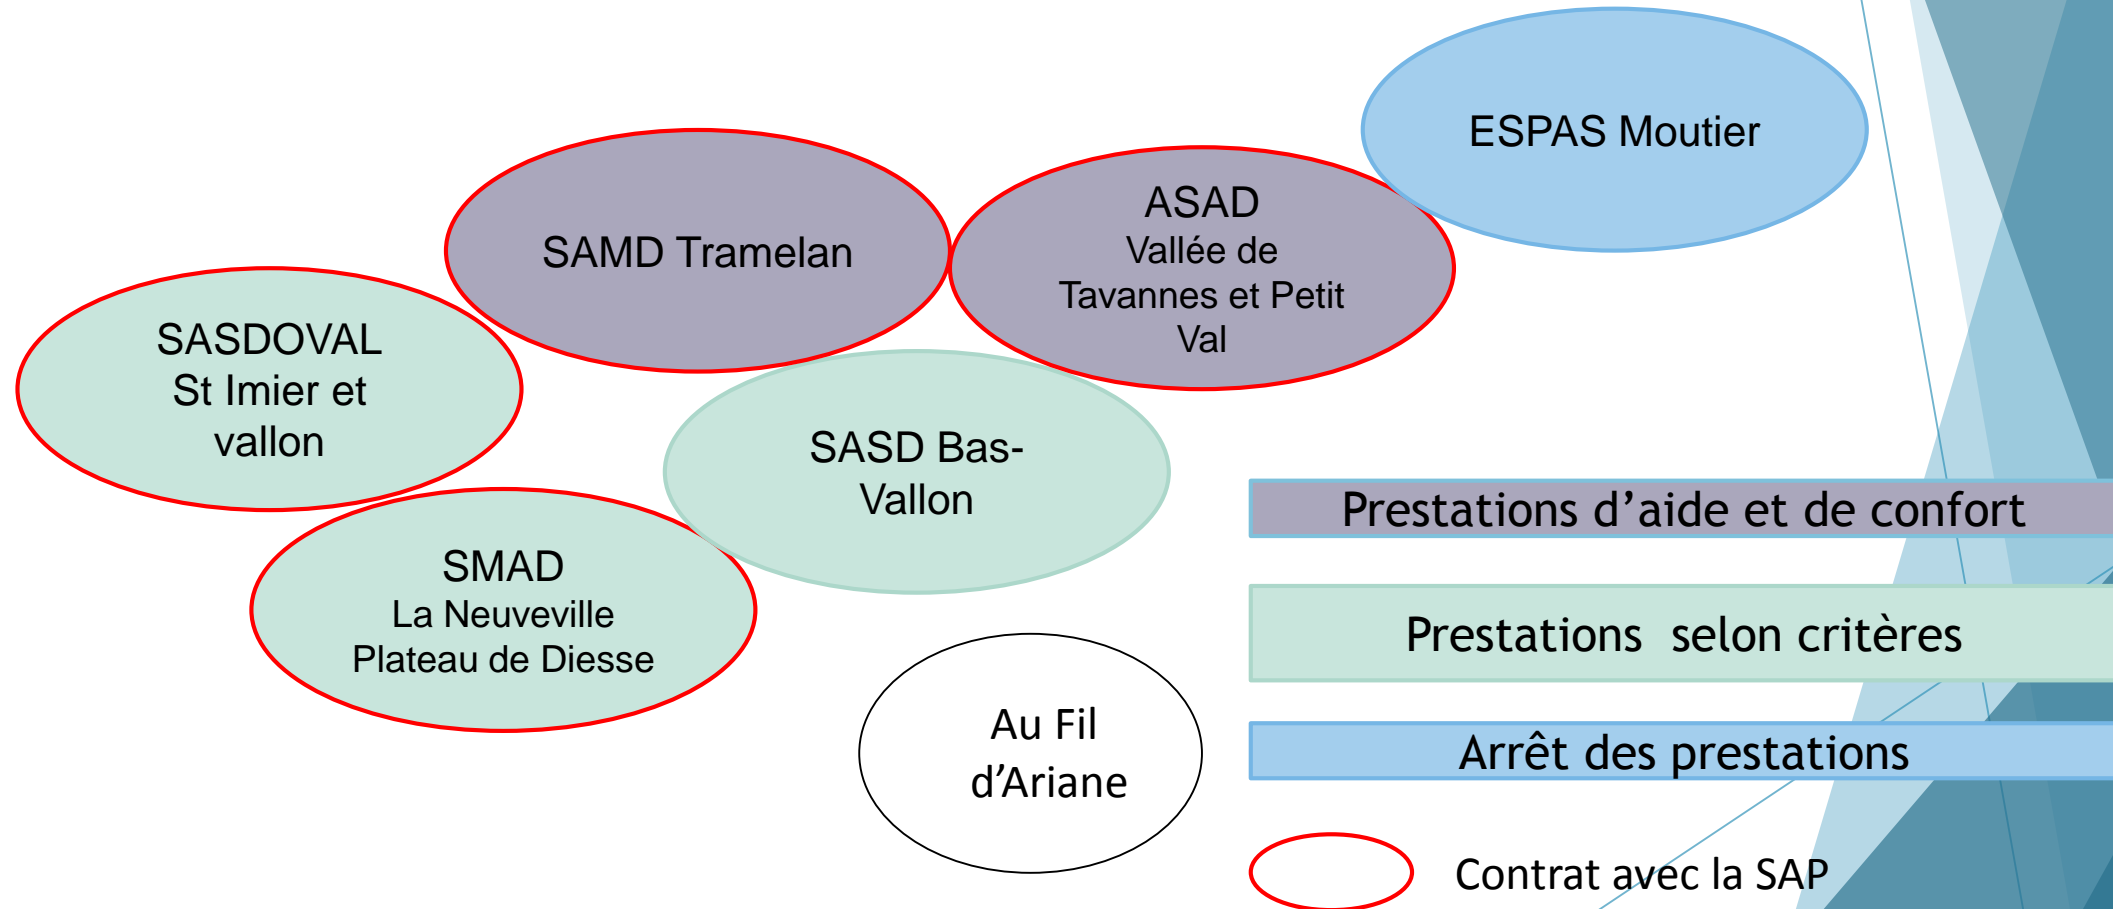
ESPAS Moutier

SAMD Tramelan

ASAD
Vallée de Tavannes et Petit Val

SASDOVAL
St Imier et vallon

SASD Bas-Vallon

SMAD
La Neuveville
Plateau de Diesse

Au Fil d'Ariane

Prestations d'aide et de confort

Prestations selon critères

Arrêt des prestations

Contrat avec la SAP